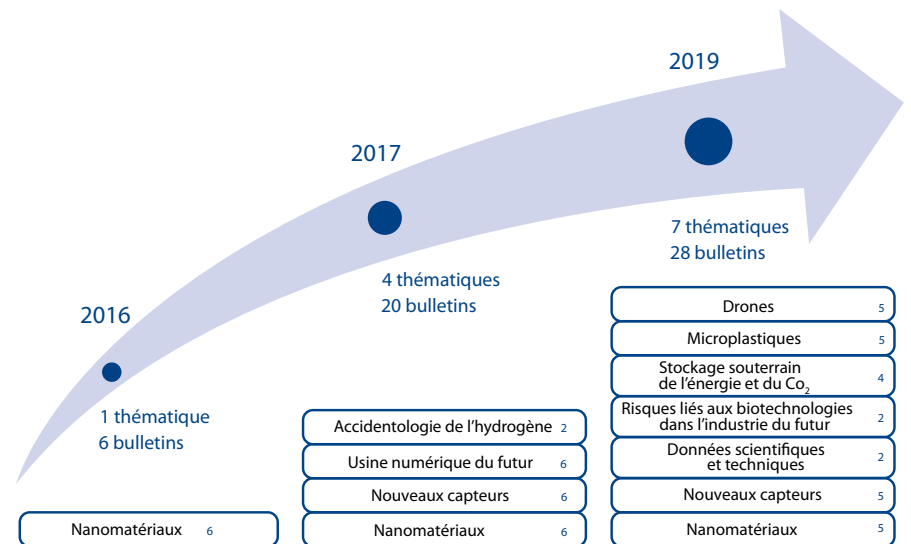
2019

2017

7 thématiques
28 bulletins

4 thématiques
20 bulletins

2016

1 thématique
6 bulletins

Drones 5

Microplastiques 5

Stockage souterrain de l'énergie et du $Co_2$ 4

Risques liés aux biotechnologies dans l'industrie du futur 2

Données scientifiques et techniques 2

Nouveaux capteurs 5

Nanomatériaux 5

Accidentologie de l'hydrogène 2

Usine numérique du futur 6

Nouveaux capteurs 6

Nanomatériaux 6

Nanomatériaux 6